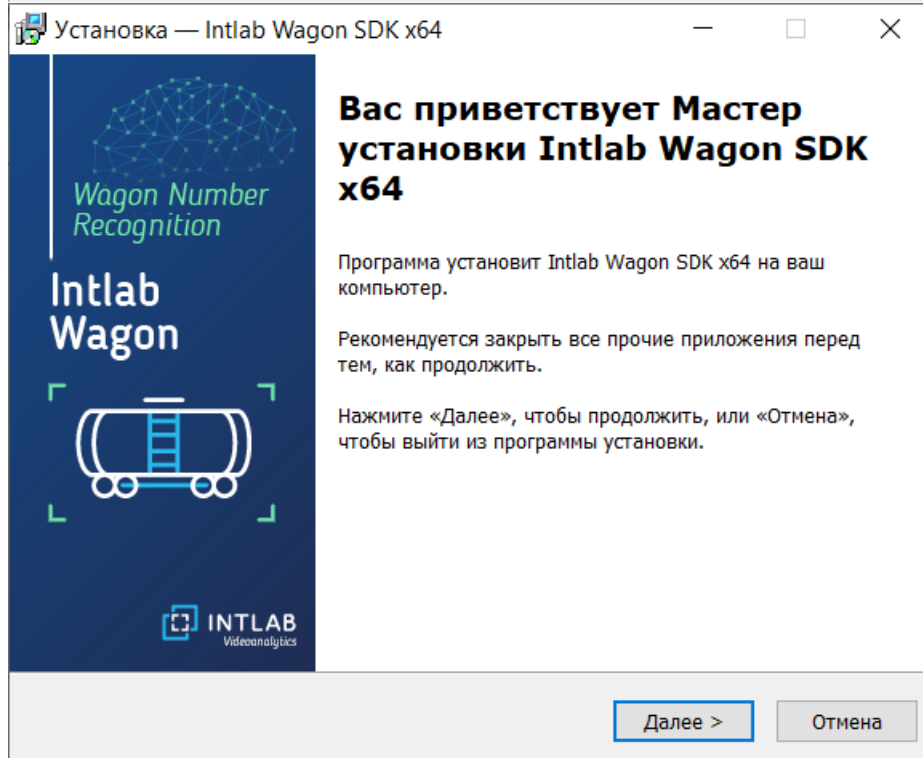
Установка — Intlab Wagon SDK x64

Wagon Number Recognition

Intlab Wagon

INTLAB Videoanalytics

Вас приветствует Мастер установки Intlab Wagon SDK x64

Программа установит Intlab Wagon SDK x64 на ваш компьютер.

Рекомендуется закрыть все прочие приложения перед тем, как продолжить.

Нажмите «Далее», чтобы продолжить, или «Отмена», чтобы выйти из программы установки.

Далее >

Отмена